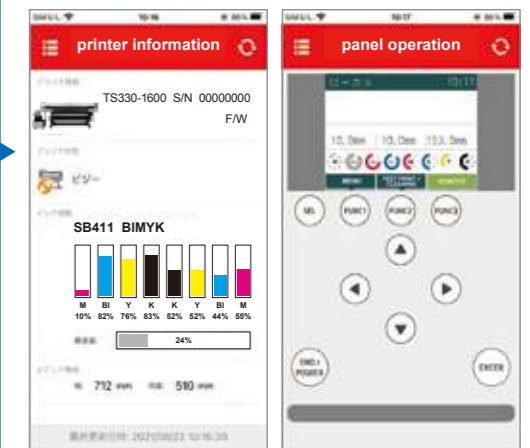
printer information

TS330-1600 S/N 00000000

F/W

ビジー

SB411 BIMYK

| M | BI | Y | K | K | Y | BI | M |
|---|---|---|---|---|---|---|---|
| 10% | 82% | 76% | 83% | 52% | 52% | 44% | 55% |

24%

712 mm 580 mm

2021/08/23 10:16:39

panel operation

ローカル 10:17

10.0mm 10.0mm 153.0mm

MENU

TEST PRINT / CLEANING

REMOTE

SEL

FUNC1

FUNC2

FUNC3

END / POWER

ENTER